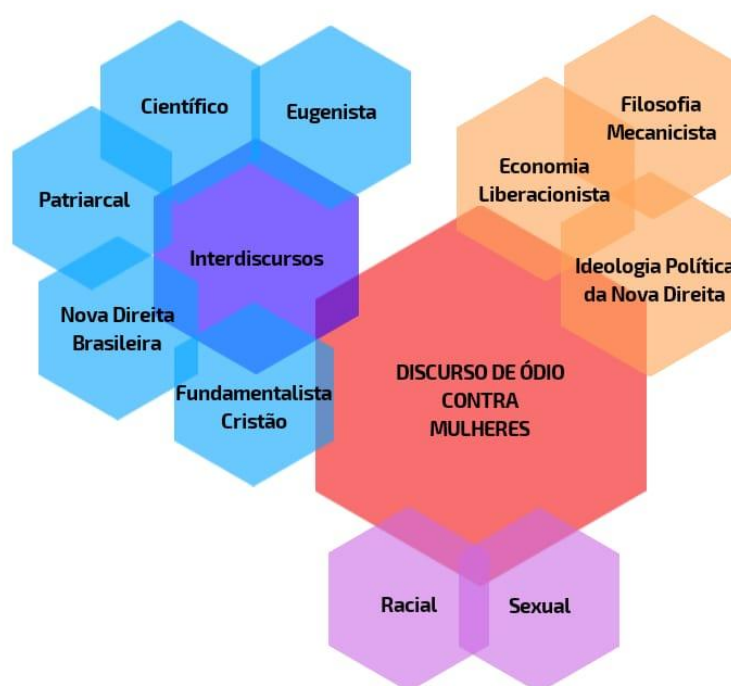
Científico

Eugenista

Filosofia Mecanicista

Economia Liberacionista

Patriarcal

Interdiscursos

Ideologia Política da Nova Direita

Nova Direita Brasileira

Fundamentalista Cristão

DISCURSO DE ÓDIO CONTRA MULHERES

Racial

Sexual